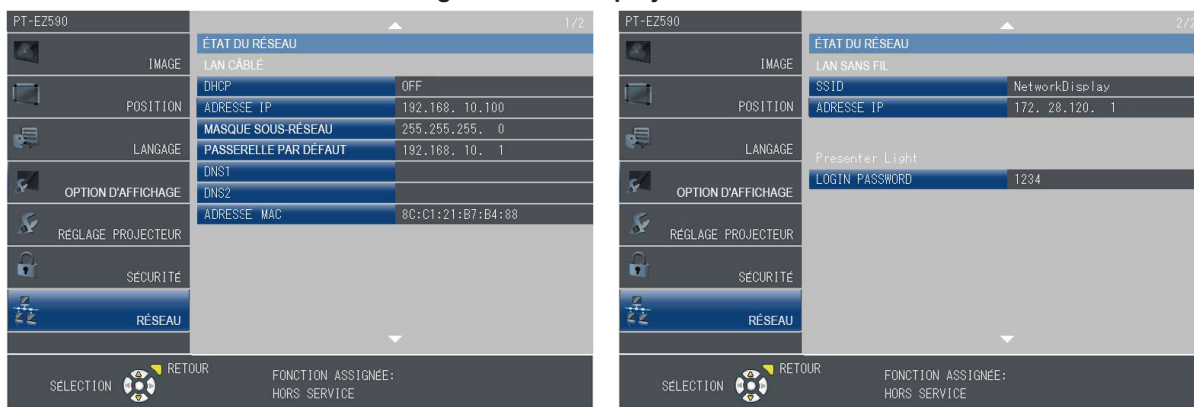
PT-EZ590
1/2
IMAGE
POSITION
LANGAGE
OPTION D'AFFICHAGE
RÉGLAGE PROJECTEUR
SÉCURITÉ
RÉSEAU

ÉTAT DU RÉSEAU
LAN CÂBLÉ

| | |
|---|---|
| DHCP | OFF |
| ADRESSE IP | 192.168. 10.100 |
| MASQUE SOUS-RÉSEAU | 255.255.255. 0 |
| PASSERELLE PAR DÉFAUT | 192.168. 10. 1 |
| DNS1 | |
| DNS2 | |
| ADRESSE MAC | 8C:C1:21:B7:B4:88 |

SÉLECTION RETOUR
FONCTION ASSIGNÉE:
HORS SERVICE

PT-EZ590
2/2
IMAGE
POSITION
LANGAGE
OPTION D'AFFICHAGE
RÉGLAGE PROJECTEUR
SÉCURITÉ
RÉSEAU

ÉTAT DU RÉSEAU
LAN SANS FIL

| | |
|---|---|
| SSID | NetworkDisplay |
| ADRESSE IP | 172. 28.120. 1 |

Presenter Light

| | |
|---|---|
| LOGIN PASSWORD | 1234 |

SÉLECTION RETOUR
FONCTION ASSIGNÉE:
HORS SERVICE